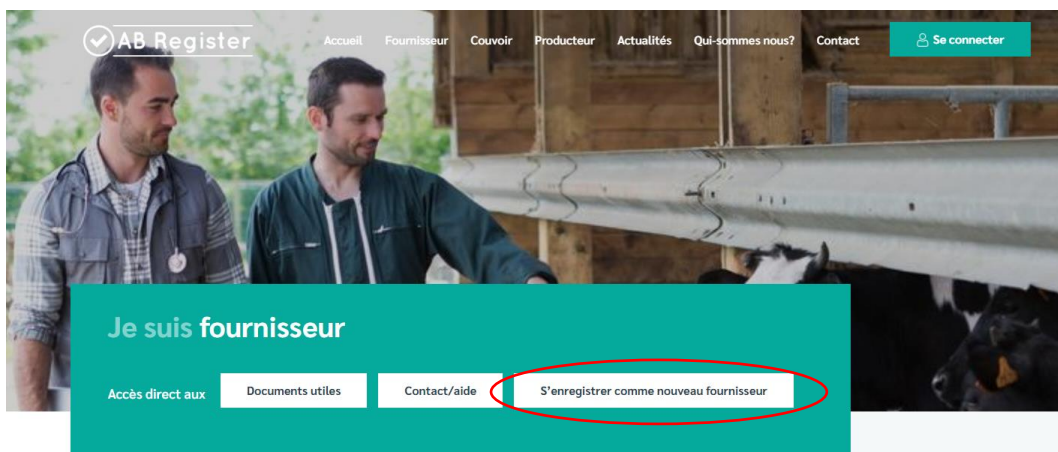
AB Register

Accueil Fournisseur Couvoir Producteur Actualités Qui-sommes nous? Contact

Se connecter

Je suis fournisseur

Accès direct aux

Documents utiles

Contact/aide

S'enregistrer comme nouveau fournisseur